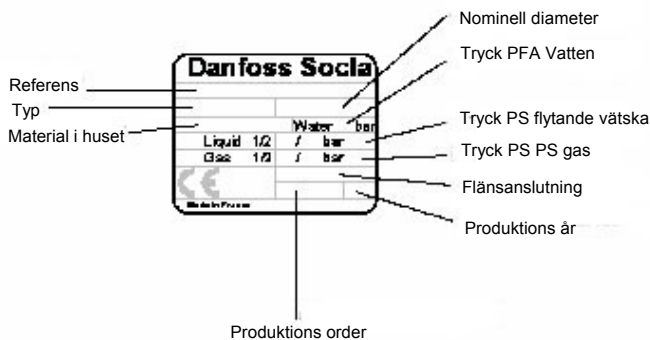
Nominell diameter

Tryck PFA Vatten

Danfoss Socla

Referens

Typ

Material i huset

Water bar

Liquid 1/2 / bar

Gas 1/2 / bar

Tryck PS flytande vätska

Tryck PS PS gas

CE

Flänsanslutning

Made in France

Produktions år

Produktions order